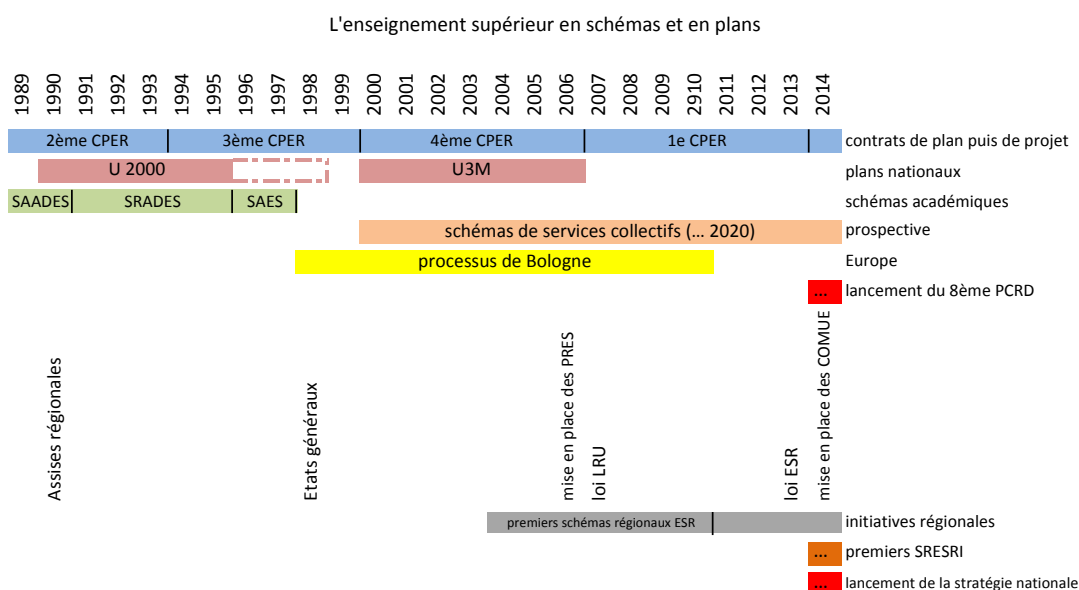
L'enseignement supérieur en schémas et en plans

1989 1990 1991 1992 1993 1994 1995 1996 1997 1998 1999 2000 2001 2002 2003 2004 2005 2006 2007 2008 2009 2910 2011 2012 2013 2014

2ème CPER | 3ème CPER | 4ème CPER | 1e CPER — contrats de plan puis de projet

U 2000 | U3M — plans nationaux

SAADES | SRADES | SAES — schémas académiques

schémas de services collectifs (… 2020) — prospective

processus de Bologne — Europe

... — lancement du 8ème PCRD

Assises régionales

Etats généraux

mise en place des PRES

loi LRU

loi ESR

mise en place des COMUE

premiers schémas régionaux ESR — initiatives régionales

... — premiers SRESRI

... — lancement de la stratégie nationale